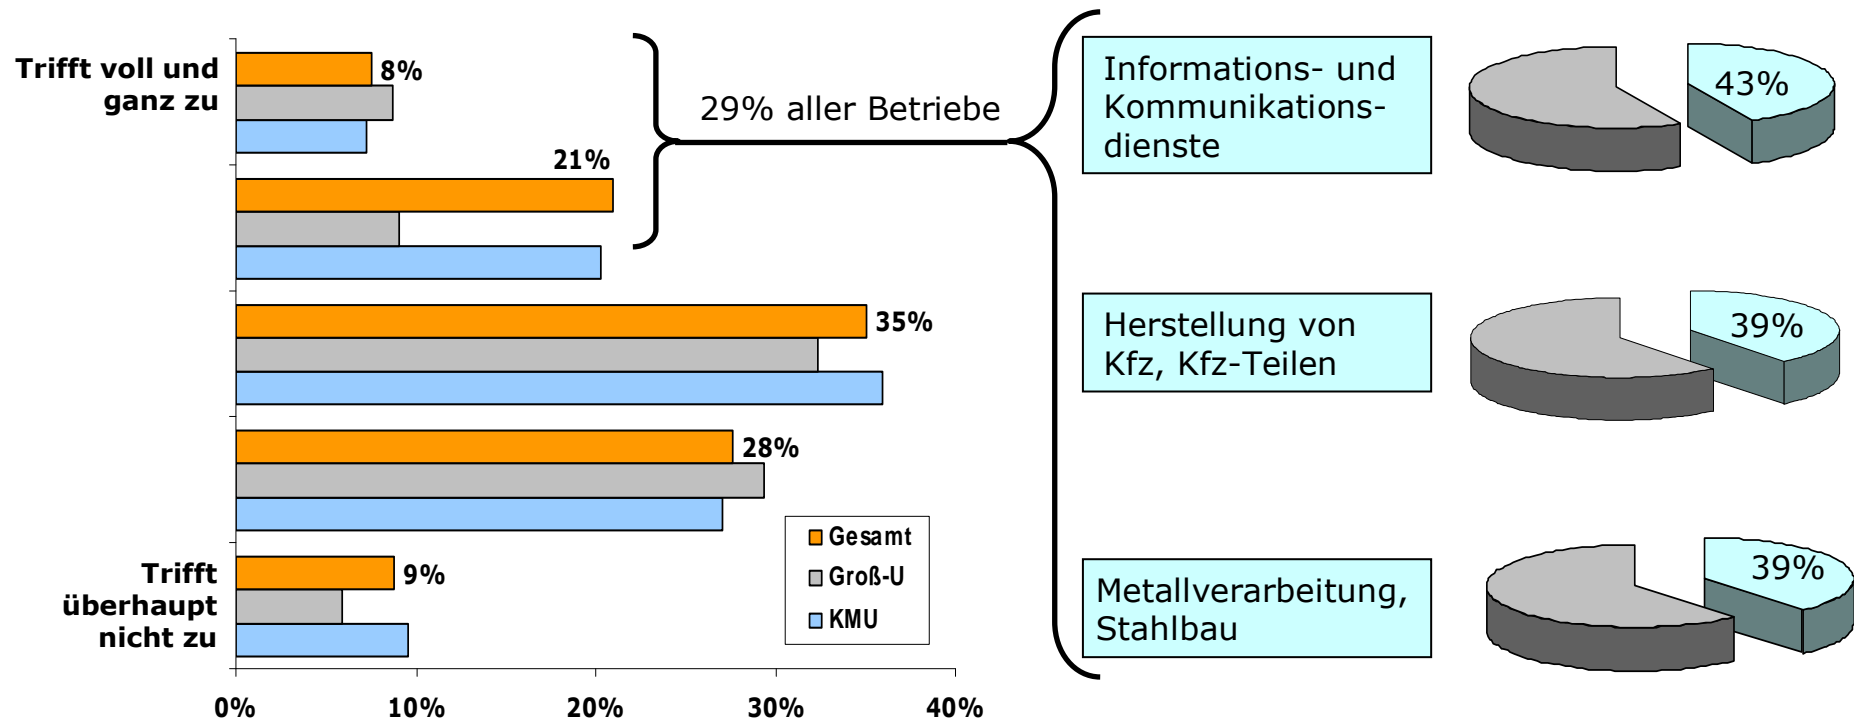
Trifft voll und ganz zu

8%

21%

35%

28%

Trifft überhaupt nicht zu

9%

Gesamt
Groß-U
KMU

0%
10%
20%
30%
40%

29% aller Betriebe

Informations- und Kommunikationsdienste

43%

Herstellung von Kfz, Kfz-Teilen

39%

Metallverarbeitung, Stahlbau

39%